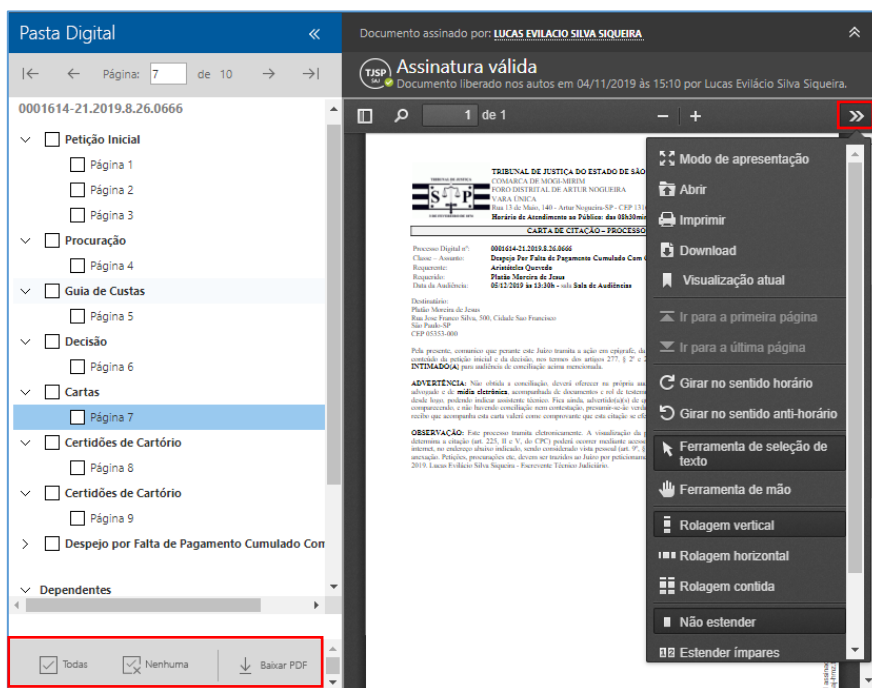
Pasta Digital

Página: 7 de 10

0001614-21.2019.8.26.0666

Petição Inicial
Página 1
Página 2
Página 3
Procuração
Página 4
Guia de Custas
Página 5
Decisão
Página 6
Cartas
Página 7
Certidões de Cartório
Página 8
Certidões de Cartório
Página 9
Despejo por Falta de Pagamento Cumulado Com
Dependentes

Todas Nenhuma Baixar PDF

Documento assinado por: LUCAS EVILACIO SILVA SIQUEIRA

TJSP SAJ Assinatura válida
Documento liberado nos autos em 04/11/2019 às 15:10 por Lucas Evilácio Silva Siqueira.

1 de 1

TRIBUNAL DE JUSTIÇA DO ESTADO DE SÃO
COMARCA DE MOGI-MIRIM
FORO DISTRITAL DE ARTUR NOGUEIRA
VARA ÚNICA
Rua 13 de Maio, 140 - Artur Nogueira-SP - CEP 131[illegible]
Horário de Atendimento ao Público: das 09h30min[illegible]

CARTA DE CITAÇÃO – PROCESSO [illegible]

Processo Digital nº: 0001614-21.2019.8.26.0666
Classe – Assunto: Despejo Por Falta de Pagamento Cumulado Com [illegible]
Requerente: Aristóteles Quevedo
Requerido: Platão Moreira de Jesus
Data da Audiência: 05/12/2019 às 13:30h - sala Sala de Audiências

Destinatário:
Platão Moreira de Jesus
Rua Jose Franco Silva, 500, Cidade San Francisco
São Paulo-SP
CEP 05353-000

Pela presente, comunico que perante este Juízo tramita a ação em epígrafe, da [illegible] conteúdo da petição inicial e da decisão, nos termos dos artigos 277, § 2º e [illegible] INTIMADO(A) para audiência de conciliação acima mencionada.

ADVERTÊNCIA: Não obtida a conciliação, deverá oferecer na própria au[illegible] advogado e de mídia eletrônica, acompanhado de documentos e rol de testem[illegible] desde logo, podendo indicar assistente técnico. Fica ainda, advertido(a)(s) de q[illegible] comparecendo, e não havendo conciliação nem contestação, presumir-se-ão verda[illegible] recibo que acompanha esta carta valerá como comprovante que esta citação se efe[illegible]

OBSERVAÇÃO: Este processo tramita eletronicamente. A visualização da p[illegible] determina a citação (art. 225, II e V, do CPC) poderá ocorrer mediante acesso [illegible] internet, no endereço abaixo indicado, sendo considerado vista pessoal (art. 9º, § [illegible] anexação. Petições, procurações etc. devem ser trazidos ao Juízo por peticionam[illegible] 2019. Lucas Evilácio Silva Siqueira - Escrevente Técnico Judiciário.

Modo de apresentação
Abrir
Imprimir
Download
Visualização atual
Ir para a primeira página
Ir para a última página
Girar no sentido horário
Girar no sentido anti-horário
Ferramenta de seleção de texto
Ferramenta de mão
Rolagem vertical
Rolagem horizontal
Rolagem contida
Não estender
Estender ímpares